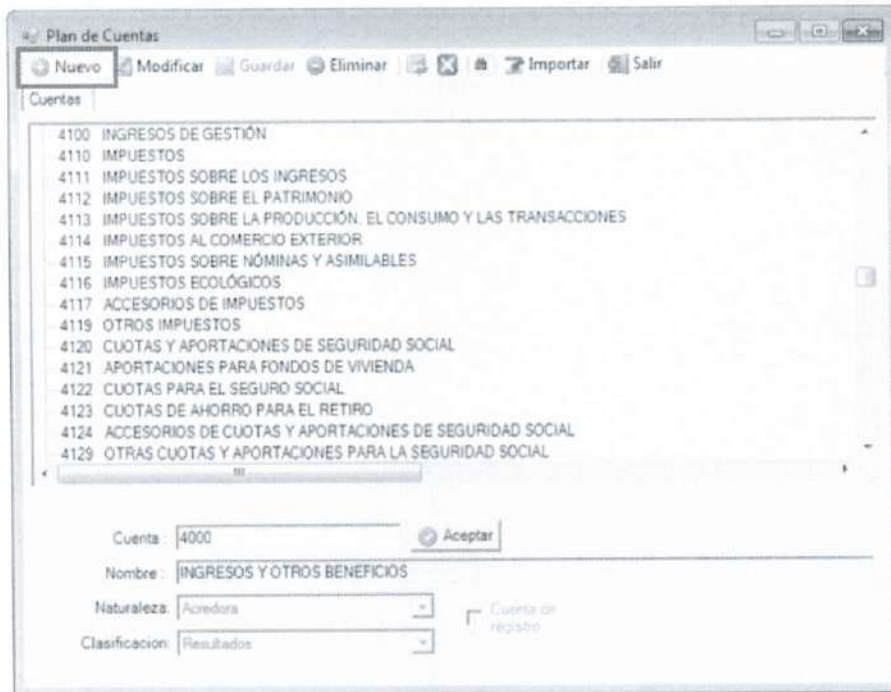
Plan de Cuentas

Nuevo Modificar Guardar Eliminar Importar Salir

Cuentas

4100 INGRESOS DE GESTIÓN
4110 IMPUESTOS
4111 IMPUESTOS SOBRE LOS INGRESOS
4112 IMPUESTOS SOBRE EL PATRIMONIO
4113 IMPUESTOS SOBRE LA PRODUCCIÓN, EL CONSUMO Y LAS TRANSACCIONES
4114 IMPUESTOS AL COMERCIO EXTERIOR
4115 IMPUESTOS SOBRE NÓMINAS Y ASIMILABLES
4116 IMPUESTOS ECOLÓGICOS
4117 ACCESORIOS DE IMPUESTOS
4119 OTROS IMPUESTOS
4120 CUOTAS Y APORTACIONES DE SEGURIDAD SOCIAL
4121 APORTACIONES PARA FONDOS DE VIVIENDA
4122 CUOTAS PARA EL SEGURO SOCIAL
4123 CUOTAS DE AHORRO PARA EL RETIRO
4124 ACCESORIOS DE CUOTAS Y APORTACIONES DE SEGURIDAD SOCIAL
4129 OTRAS CUOTAS Y APORTACIONES PARA LA SEGURIDAD SOCIAL

Cuenta: 4000 Aceptar

Nombre: INGRESOS Y OTROS BENEFICIOS

Naturaleza: Acreedora Cuenta de registro

Clasificacion: Resultados